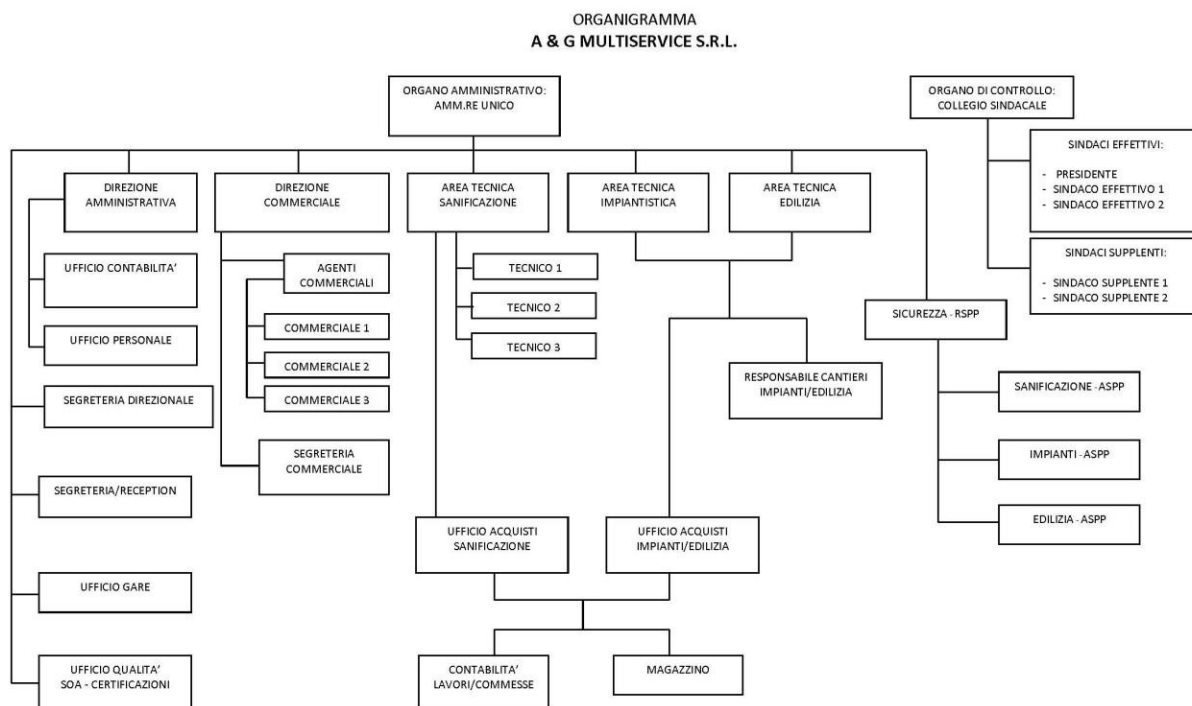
ORGANIGRAMMA
A & G MULTISERVICE S.R.L.

ORGANO AMMINISTRATIVO:
AMM.RE UNICO

ORGANO DI CONTROLLO:
COLLEGIO SINDACALE

SINDACI EFFETTIVI:
- PRESIDENTE
- SINDACO EFFETTIVO 1
- SINDACO EFFETTIVO 2

SINDACI SUPPLENTI:
- SINDACO SUPPLENTE 1
- SINDACO SUPPLENTE 2

DIREZIONE AMMINISTRATIVA

UFFICIO CONTABILITA'

UFFICIO PERSONALE

SEGRETERIA DIREZIONALE

SEGRETERIA/RECEPTION

UFFICIO GARE

UFFICIO QUALITA'
SOA - CERTIFICAZIONI

DIREZIONE COMMERCIALE

AGENTI COMMERCIALI

COMMERCIALE 1

COMMERCIALE 2

COMMERCIALE 3

SEGRETERIA COMMERCIALE

AREA TECNICA SANIFICAZIONE

TECNICO 1

TECNICO 2

TECNICO 3

AREA TECNICA IMPIANTISTICA

AREA TECNICA EDILIZIA

RESPONSABILE CANTIERI IMPIANTI/EDILIZIA

UFFICIO ACQUISTI SANIFICAZIONE

UFFICIO ACQUISTI IMPIANTI/EDILIZIA

CONTABILITA' LAVORI/COMMESSE

MAGAZZINO

SICUREZZA - RSPP

SANIFICAZIONE - ASPP

IMPIANTI - ASPP

EDILIZIA - ASPP